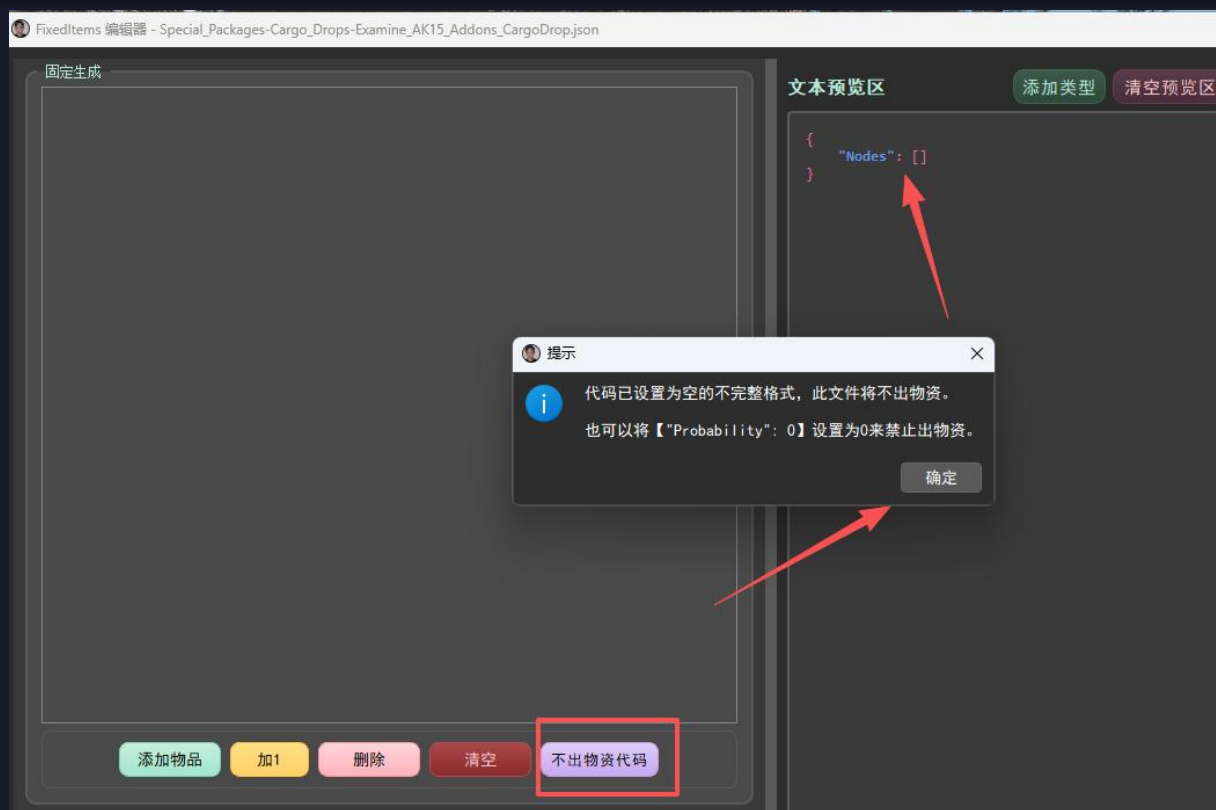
FixedItems 编辑器 - Special_Packages-Cargo_Drops-Examine_AK15_Addons_CargoDrop.json

固定生成

文本预览区

添加类型

清空预览区

{
"Nodes": []
}

提示

代码已设置为空的不完整格式，此文件将不出物资。

也可以将【"Probability": 0】设置为0来禁止出物资。

确定

添加物品

加1

删除

清空

不出物资代码